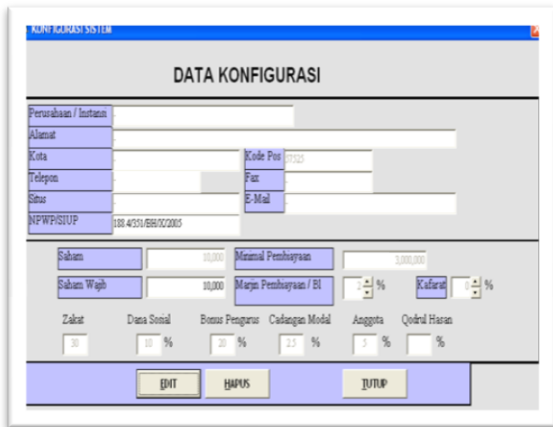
KONFIGURASI SISTEM

DATA KONFIGURASI

Perusahaan / Instansi
Alamat
Kota
Kode Pos 57515
Telepon
Fax
Situs
E-Mail
NPWP/SIUP 188.4/331/BH/XI/2005

Saham 10,000
Minimal Pembiayaan 3,000,000
Saham Wajib 10,000
Marjin Pembiayaan / BI 2 %
Kafarat 0 %

Zakat 30
Dana Sosial 10 %
Bonus Pengurus 20 %
Cadangan Modal 2.5 %
Anggota 5 %
Qodrul Hasan %

EDIT
HAPUS
TUTUP